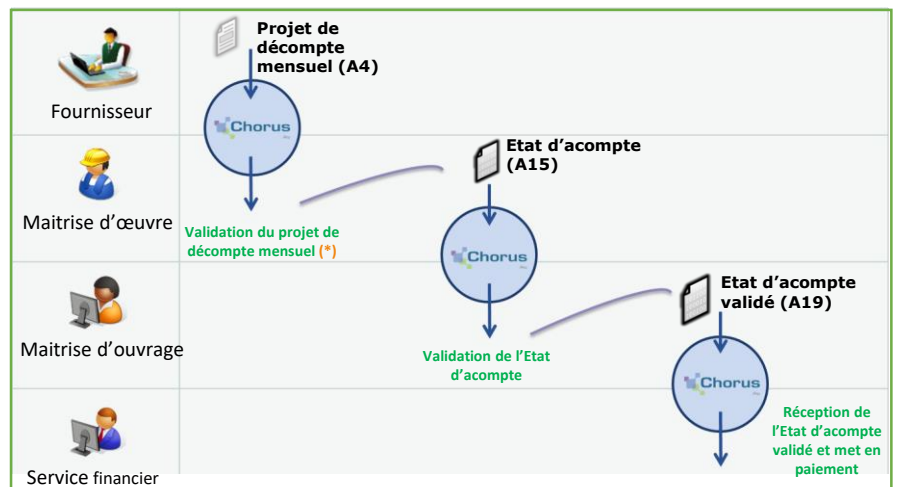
Fournisseur

Maitrise d'œuvre

Maitrise d'ouvrage

Service financier

Projet de décompte mensuel (A4)

Chorus

Validation du projet de décompte mensuel (*)

Etat d'acompte (A15)

Chorus

Validation de l'Etat d'acompte

Etat d'acompte validé (A19)

Chorus

Réception de l'Etat d'acompte validé et met en paiement